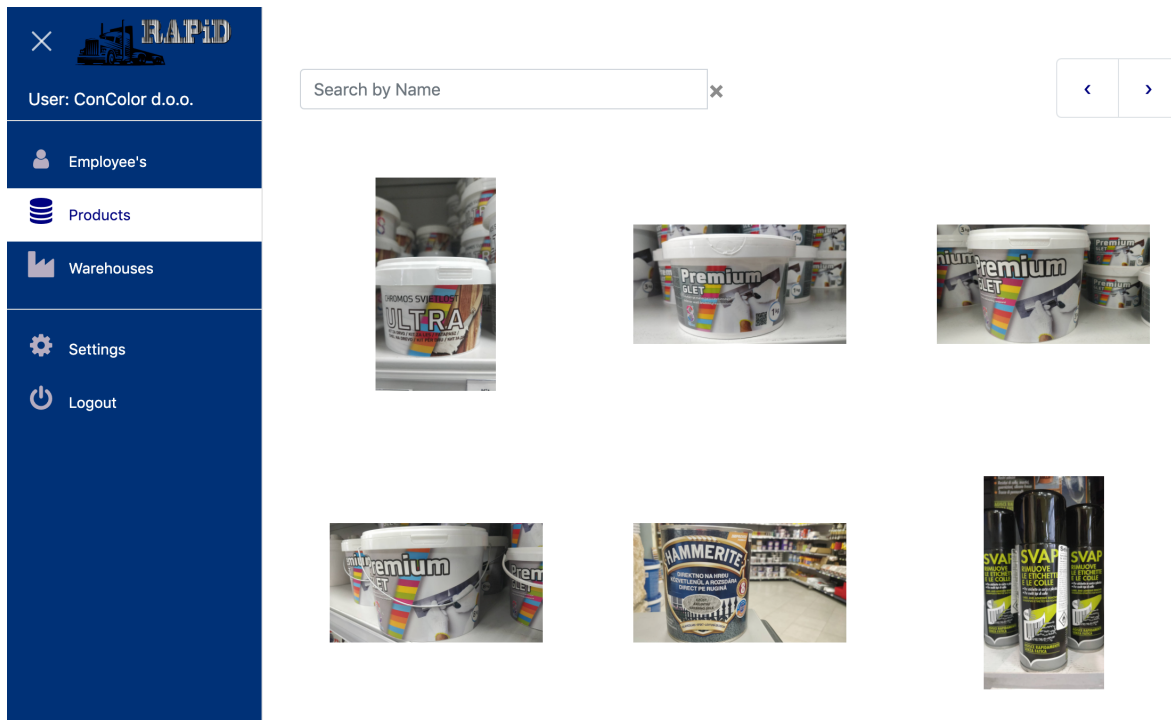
RAPID

User: ConColor d.o.o.

Employee's

Products

Warehouses

Settings

Logout

Search by Name

‹ ›

ŠIROMOS SVJETLOST
ULTRA

Premium
GLET

Premium
GLET

Premium
GLET

HAMMERITE
DIREKTNO NA HRĐU
DIRECT PE RUGINĂ

SVAP
RIMUOVE LE ETICHETTE E LE COLLE

SVAP
RIMUOVE LE ETICHETTE E LE COLLE